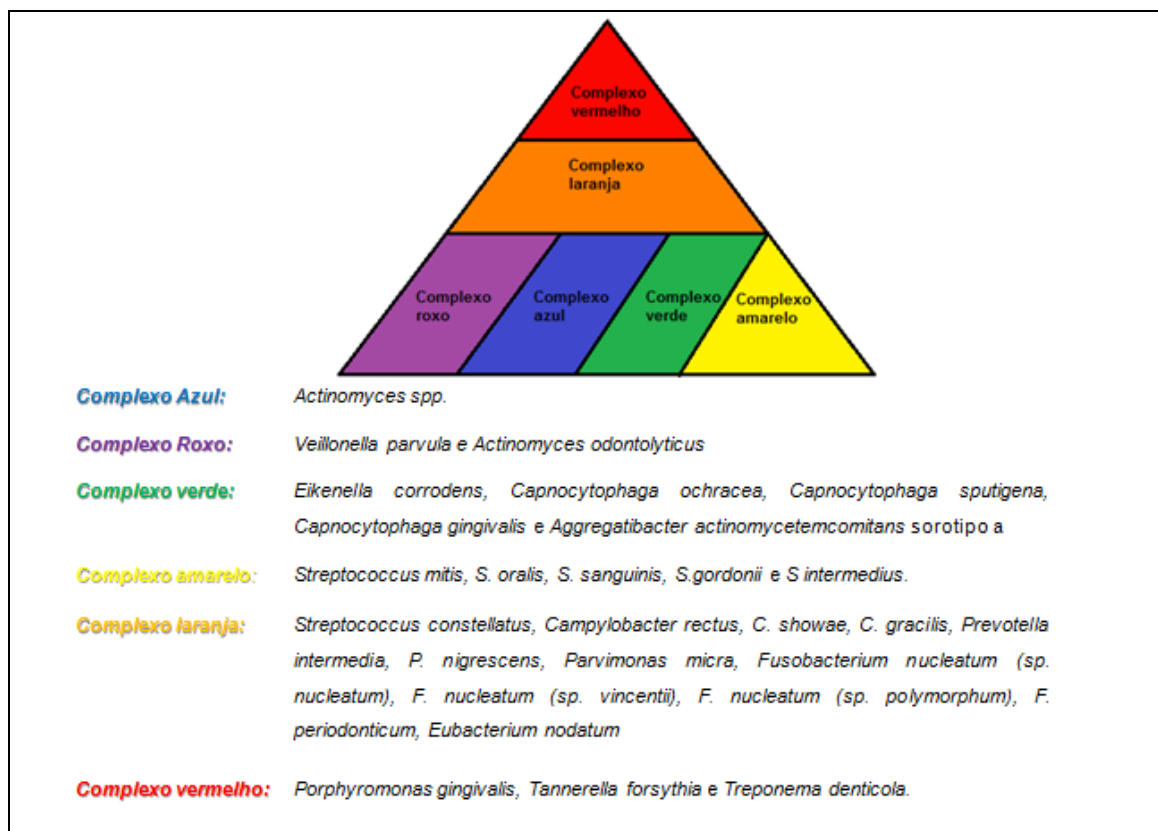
Complexo vermelho

Complexo laranja

Complexo roxo

Complexo azul

Complexo verde

Complexo amarelo

Complexo Azul: Actinomyces spp.

Complexo Roxo: Veillonella parvula e Actinomyces odontolyticus

Complexo verde: Eikenella corrodens, Capnocytophaga ochracea, Capnocytophaga sputigena, Capnocytophaga gingivalis e Aggregatibacter actinomycetemcomitans sorotipo a

Complexo amarelo: Streptococcus mitis, S. oralis, S. sanguinis, S.gordonii e S intermedius.

Complexo laranja: Streptococcus constellatus, Campylobacter rectus, C. showae, C. gracilis, Prevotella intermedia, P. nigrescens, Parvimonas micra, Fusobacterium nucleatum (sp. nucleatum), F. nucleatum (sp. vincentii), F. nucleatum (sp. polymorphum), F. periodonticum, Eubacterium nodatum

Complexo vermelho: Porphyromonas gingivalis, Tannerella forsythia e Treponema denticola.